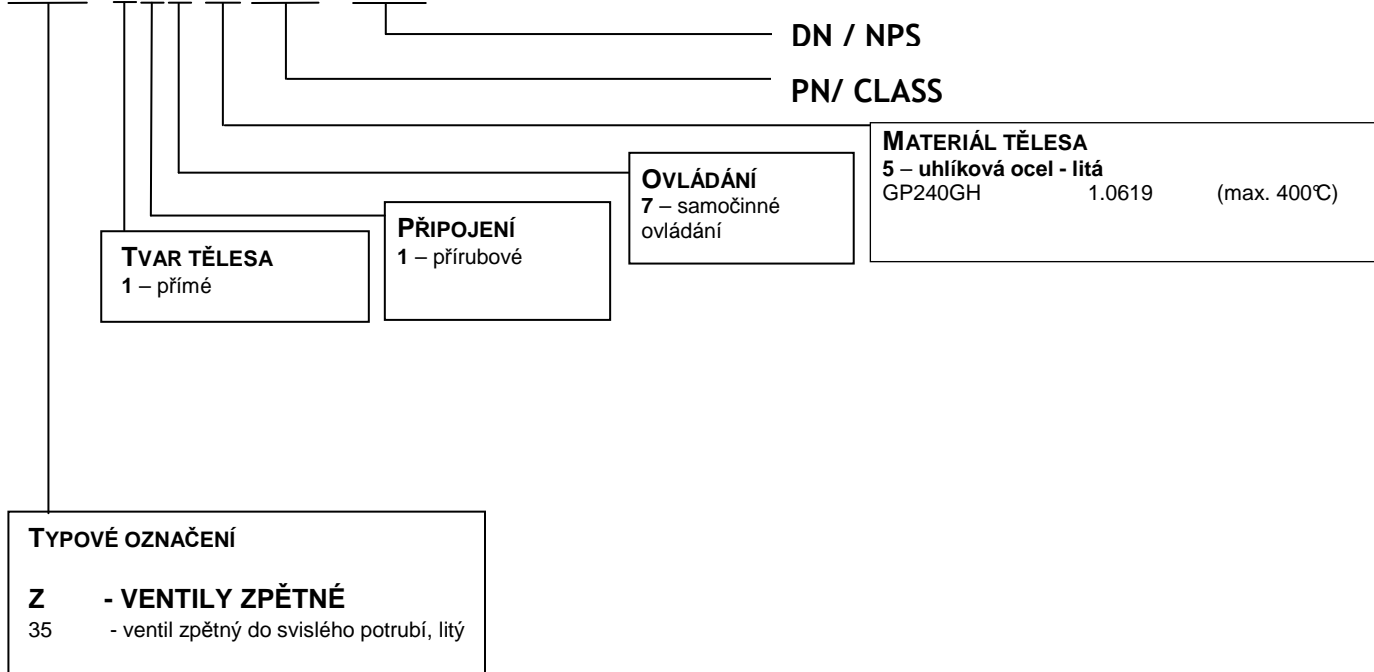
DN / NPS

PN/ CLASS

MATERIÁL TĚLESA
5 – uhlíková ocel - litá
GP240GH 1.0619 (max. 400℃)

OVLÁDÁNÍ
7 – samočinné ovládání

PŘIPOJENÍ
1 – přírubové

TVAR TĚLESA
1 – přímé

TYPOVÉ OZNAČENÍ

Z - VENTILY ZPĚTNÉ
35 - ventil zpětný do svislého potrubí, litý